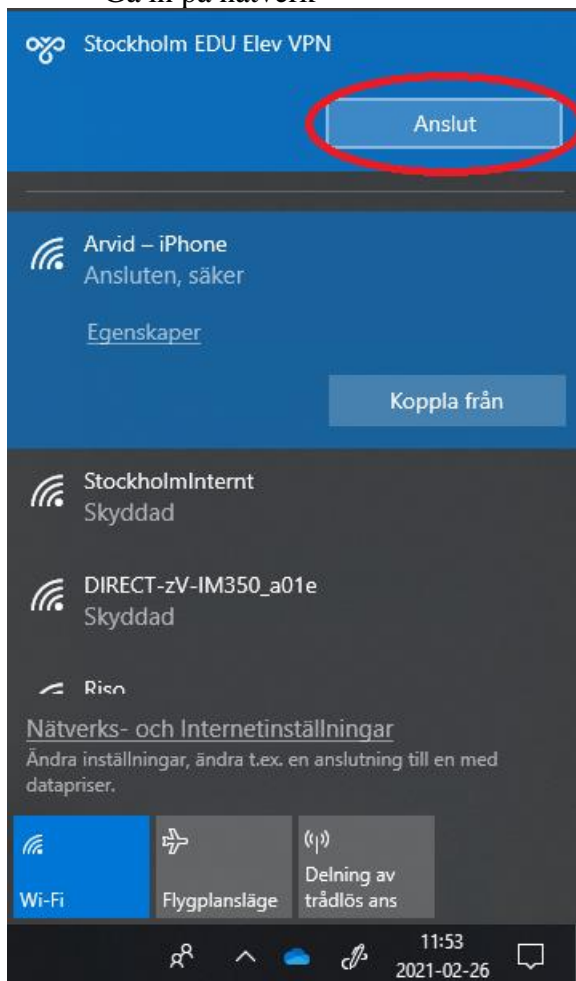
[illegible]

Stockholm EDU Elev VPN

Anslut

Arvid – iPhone
Ansluten, säker

Egenskaper

Koppla från

StockholmInternt
Skyddad

DIRECT-zV-IM350_a01e
Skyddad

Riso

Nätverks- och Internetinställningar
Ändra inställningar, ändra t.ex. en anslutning till en med datapriser.

Wi-Fi

Flygplansläge

Delning av trådlös ans

11:53
2021-02-26